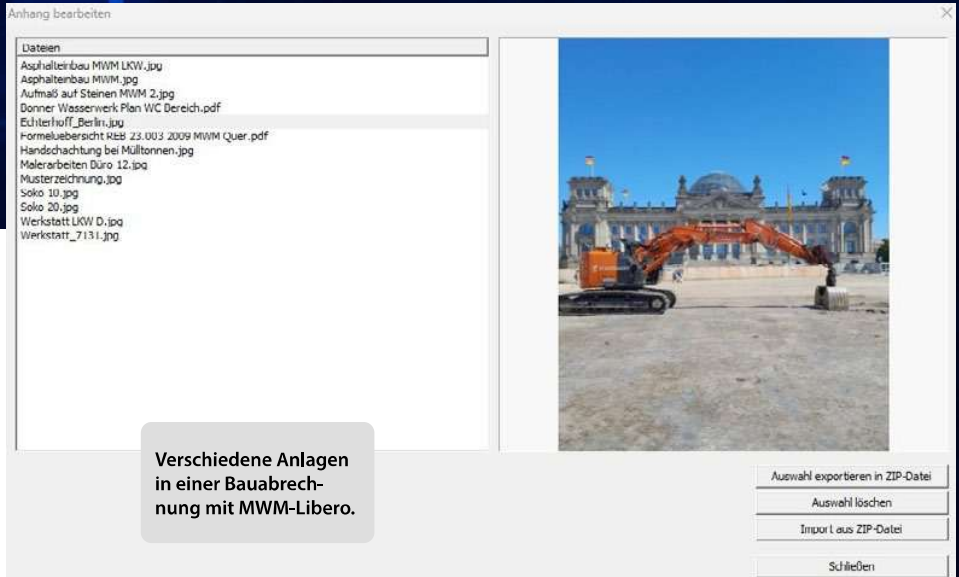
Anhang bearbeiten

Dateien
Asphalteinbau MWM LKW.jpg
Asphalteinbau MWM.jpg
Aufmaß auf Steinen MWM 2.jpg
Bonner Wasserwerk Plan WC Bereich.pdf
Echterhoff_Berlin.jpg
Formeluebersicht REB 23.003 2009 MWM Quer.pdf
Handschachtung bei Mülltonnen.jpg
Malerarbeiten Büro 12.jpg
Musterzeichnung.jpg
Soko 10.jpg
Soko 20.jpg
Werkstatt LKW D.jpg
Werkstatt_7131.jpg

Verschiedene Anlagen in einer Bauabrechnung mit MWM-Libero.

Auswahl exportieren in ZIP-Datei
Auswahl löschen
Import aus ZIP-Datei
Schließen